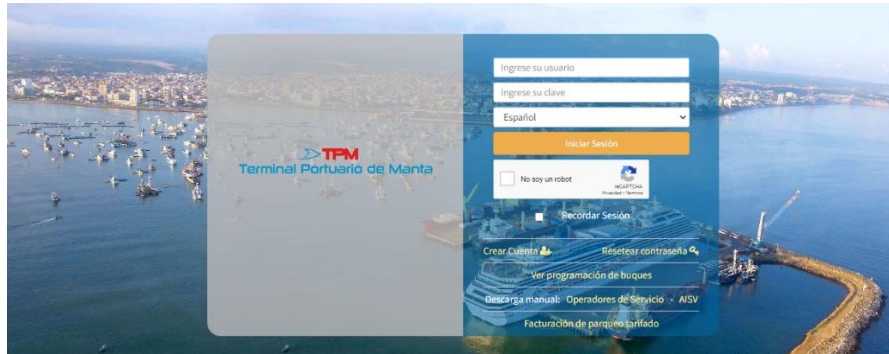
TPM
Terminal Portuario de Manta

Ingrese su usuario
Ingrese su clave
Español
Iniciar Sesión
No soy un robot
reCAPTCHA
Privacidad - Términos
Recordar Sesión
Crear Cuenta
Resetear contraseña
Ver programación de buques
Descarga manual: Operadores de Servicio - AISV
Facturación de parqueo tarifado